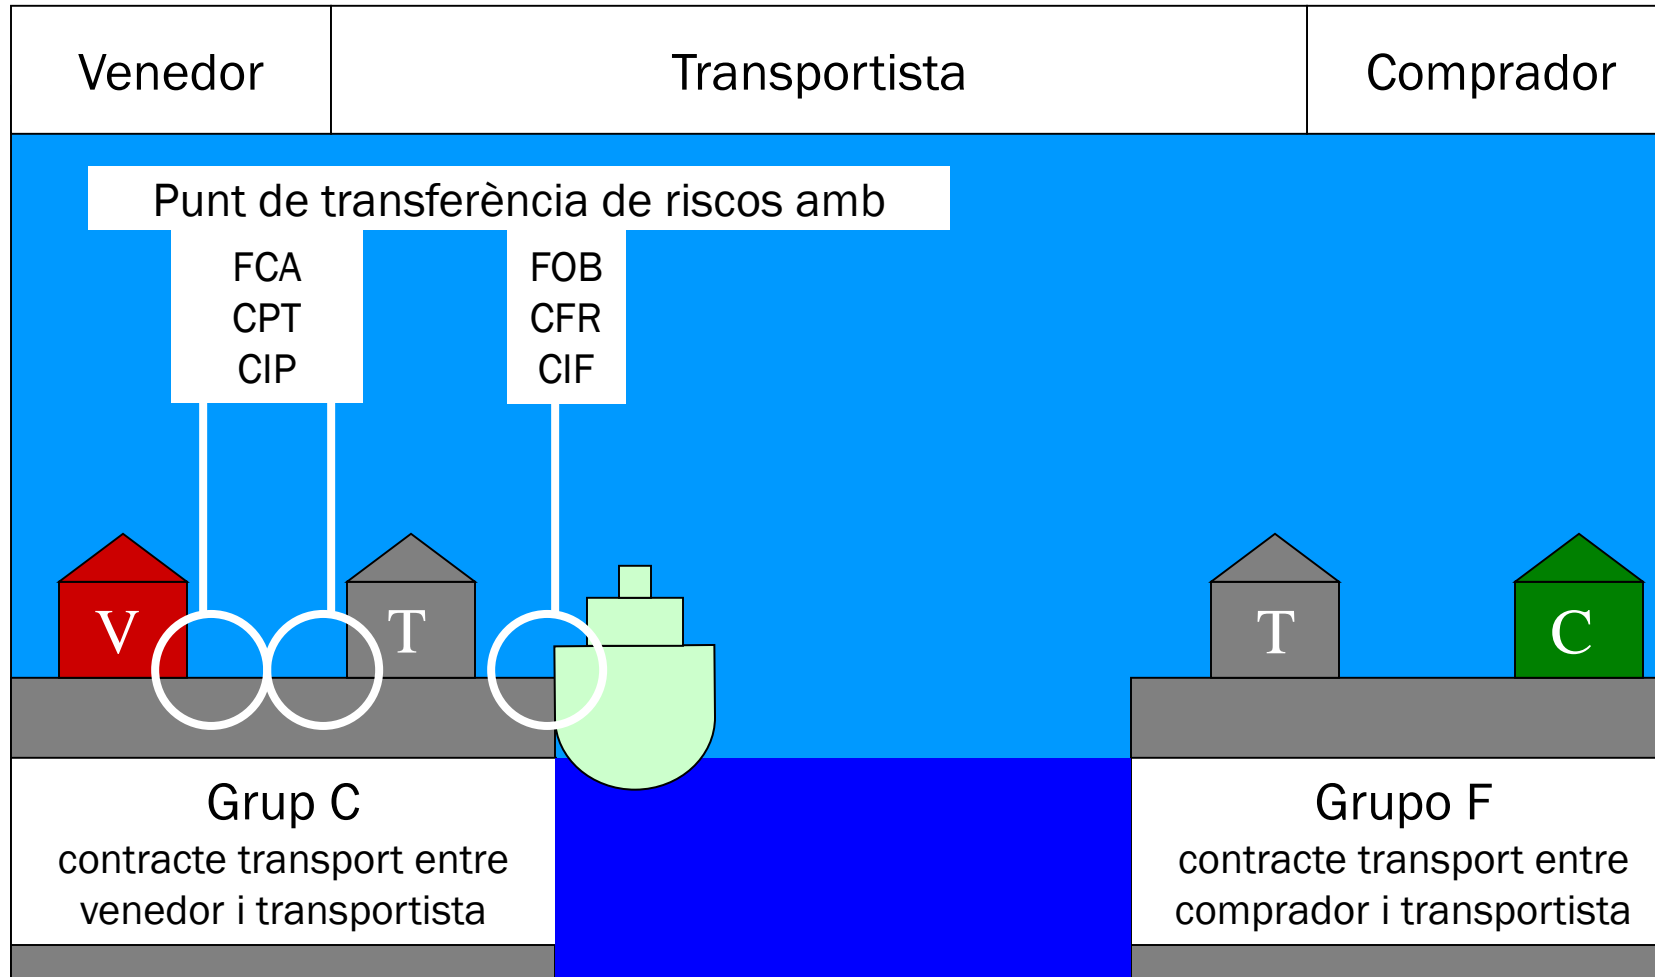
| Venedor | Transportista | Comprador |
|---|---|---|

Punt de transferència de riscos amb

FCA
CPT
CIP

FOB
CFR
CIF

V

T

T

C

Grup C
contracte transport entre venedor i transportista

Grupo F
contracte transport entre comprador i transportista